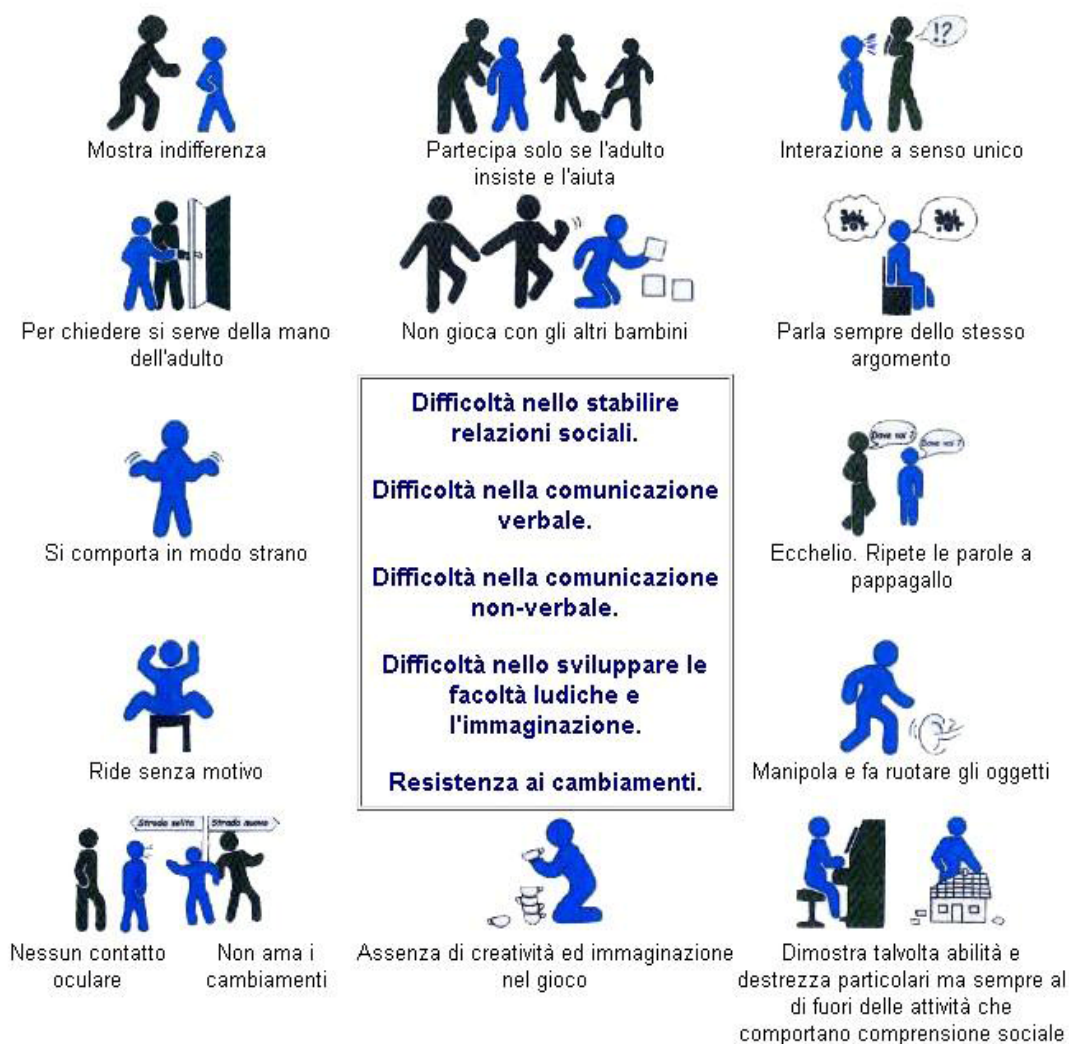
!?

Mostra indifferenza

Partecipa solo se l'adulto insiste e l'aiuta

Interazione a senso unico

Per chiedere si serve della mano dell'adulto

Non gioca con gli altri bambini

Parla sempre dello stesso argomento

Difficoltà nello stabilire relazioni sociali.

Difficoltà nella comunicazione verbale.

Difficoltà nella comunicazione non-verbale.

Difficoltà nello sviluppare le facoltà ludiche e l'immaginazione.

Resistenza ai cambiamenti.

Si comporta in modo strano

Dove vai? Dove vai?

Ecchelio. Ripete le parole a pappagallo

Ride senza motivo

Manipola e fa ruotare gli oggetti

Strada solita Strada nuova

Nessun contatto oculare

Non ama i cambiamenti

Assenza di creatività ed immaginazione nel gioco

Dimostra talvolta abilità e destrezza particolari ma sempre al di fuori delle attività che comportano comprensione sociale